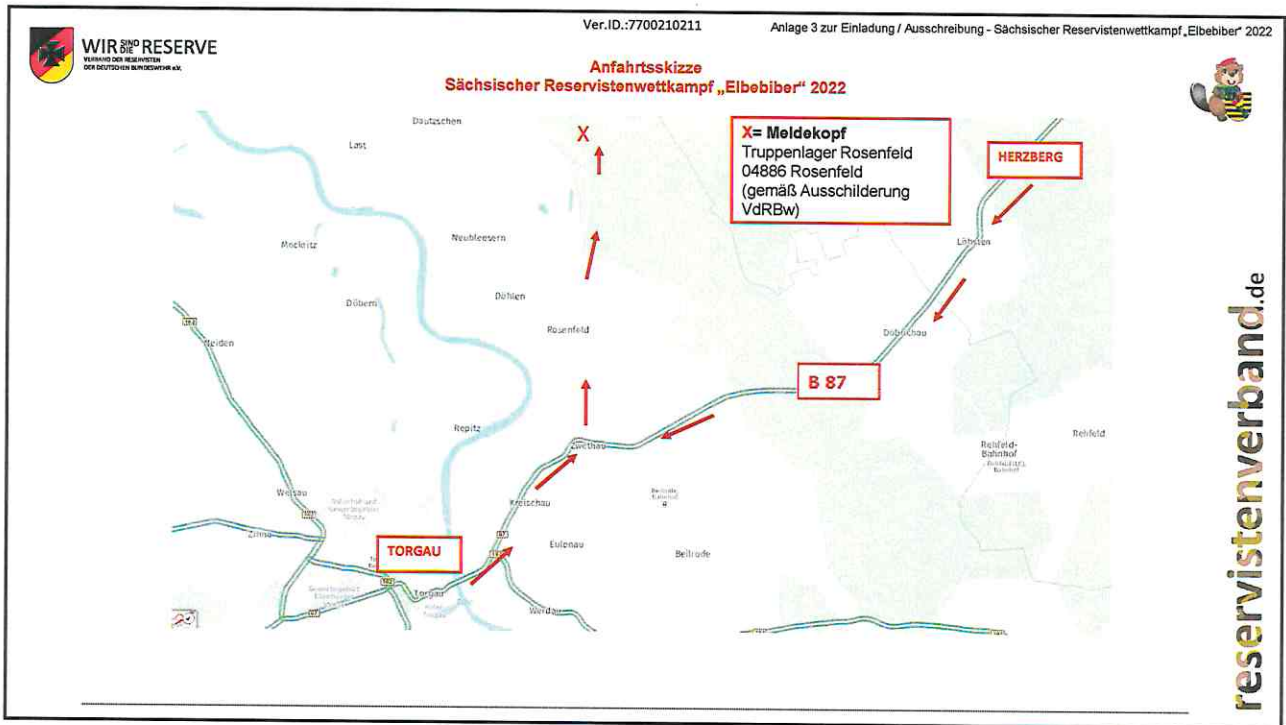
WIR SIND DIE RESERVE
VERBAND DER RESERVISTEN DER DEUTSCHEN BUNDESWEHR e.V.

Ver.ID.:7700210211

Anlage 3 zur Einladung / Ausschreibung - Sächsischer Reservistenwettkampf „Elbebiber“ 2022

Anfahrtsskizze
Sächsischer Reservistenwettkampf „Elbebiber“ 2022

X= Meldekopf
Truppenlager Rosenfeld
04886 Rosenfeld
(gemäß Ausschilderung VdRBw)

X

HERZBERG

Dautzschen

Last

Mockritz

Neubleesern

Löhsten

Döbern

Döhlen

Rosenfeld

Dobrichau

Neiden

B 87

Repitz

Zwethau

Rehfeld-Bahnhof

Rehfeld

Welsau

Kreischau

Zinna

TORGAU

Eulenau

Beilrode

Torgau

Werdau

reservistenverband.de